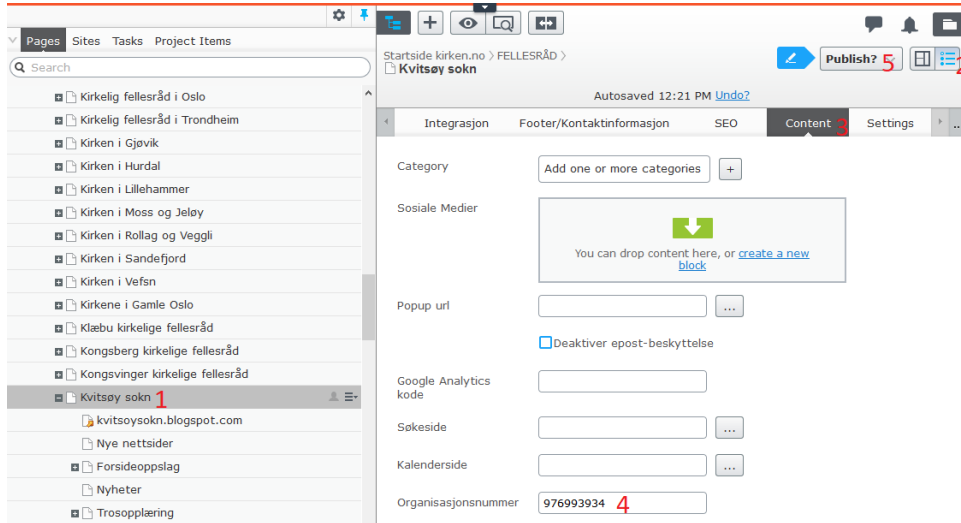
Pages Sites Tasks Project Items

Search

Kirkelig fellesråd i Oslo
Kirkelig fellesråd i Trondheim
Kirken i Gjøvik
Kirken i Hurdal
Kirken i Lillehammer
Kirken i Moss og Jeløy
Kirken i Rollag og Veggli
Kirken i Sandefjord
Kirken i Vefsn
Kirkene i Gamle Oslo
Klæbu kirkelige fellesråd
Kongsberg kirkelige fellesråd
Kongsvinger kirkelige fellesråd
Kvitsøy sokn 1
kvitsoysokn.blogspot.com
Nye nettsider
Forsideoppslag
Nyheter
Trosopplæring

Startside kirken.no > FELLESRÅD >
Kvitsøy sokn

Publish? 5
2

Autosaved 12:21 PM Undo?

Integrasjon
Footer/Kontaktinformasjon
SEO
Content 3
Settings

Category
Add one or more categories
+

Sosiale Medier
You can drop content here, or create a new block

Popup url
...

Deaktiver epost-beskyttelse

Google Analytics kode

Søkeside
...

Kalenderside
...

Organisasjonsnummer
976993934 4